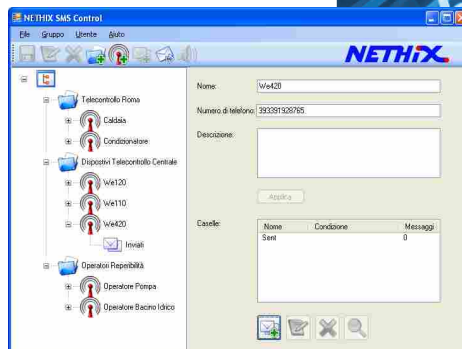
NETHIX SMS Control

File Gruppo Utente Aiuto

NETHIX

Telecontrollo Roma
Caldaia
Condizionatore
Dispositivi Telecontrollo Centrale
We120
We110
We420
Inviati
Operatori Reperibilità
Operatore Pompa
Operatore Bacino Idrico

Nome: We420
Numero di telefono: 393391928765
Descrizione:
Applica
Caselle:

| Nome | Condizione | Messaggi |
|---|---|---|
| Sent | | 0 |